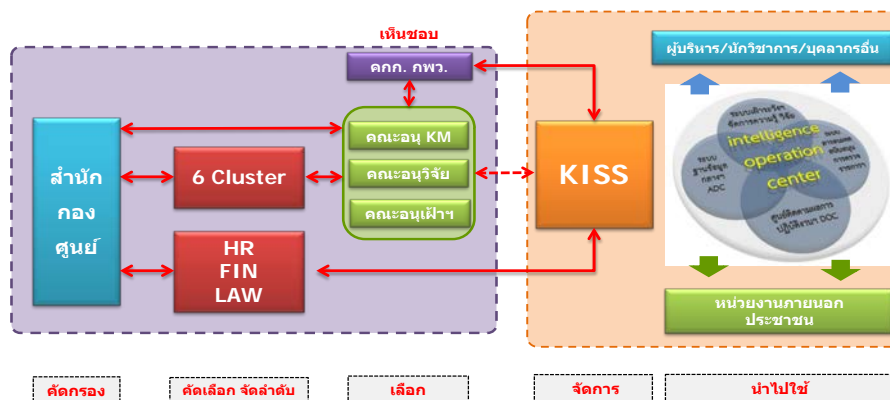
เห็นชอบ

คกก. กพว.

สำนัก
กอง
ศูนย์

6 Cluster

คณะอนุ KM

คณะอนุวิจัย

คณะอนุเฝ้าฯ

HR
FIN
LAW

KISS

ผู้บริหาร/นักวิชาการ/บุคลากรอื่น

intelligence
operation
center

ADC

DOC

หน่วยงานภายนอก
ประชาชน

คัดกรอง

คัดเลือก จัดลำดับ

เลือก

จัดการ

นำไปใช้